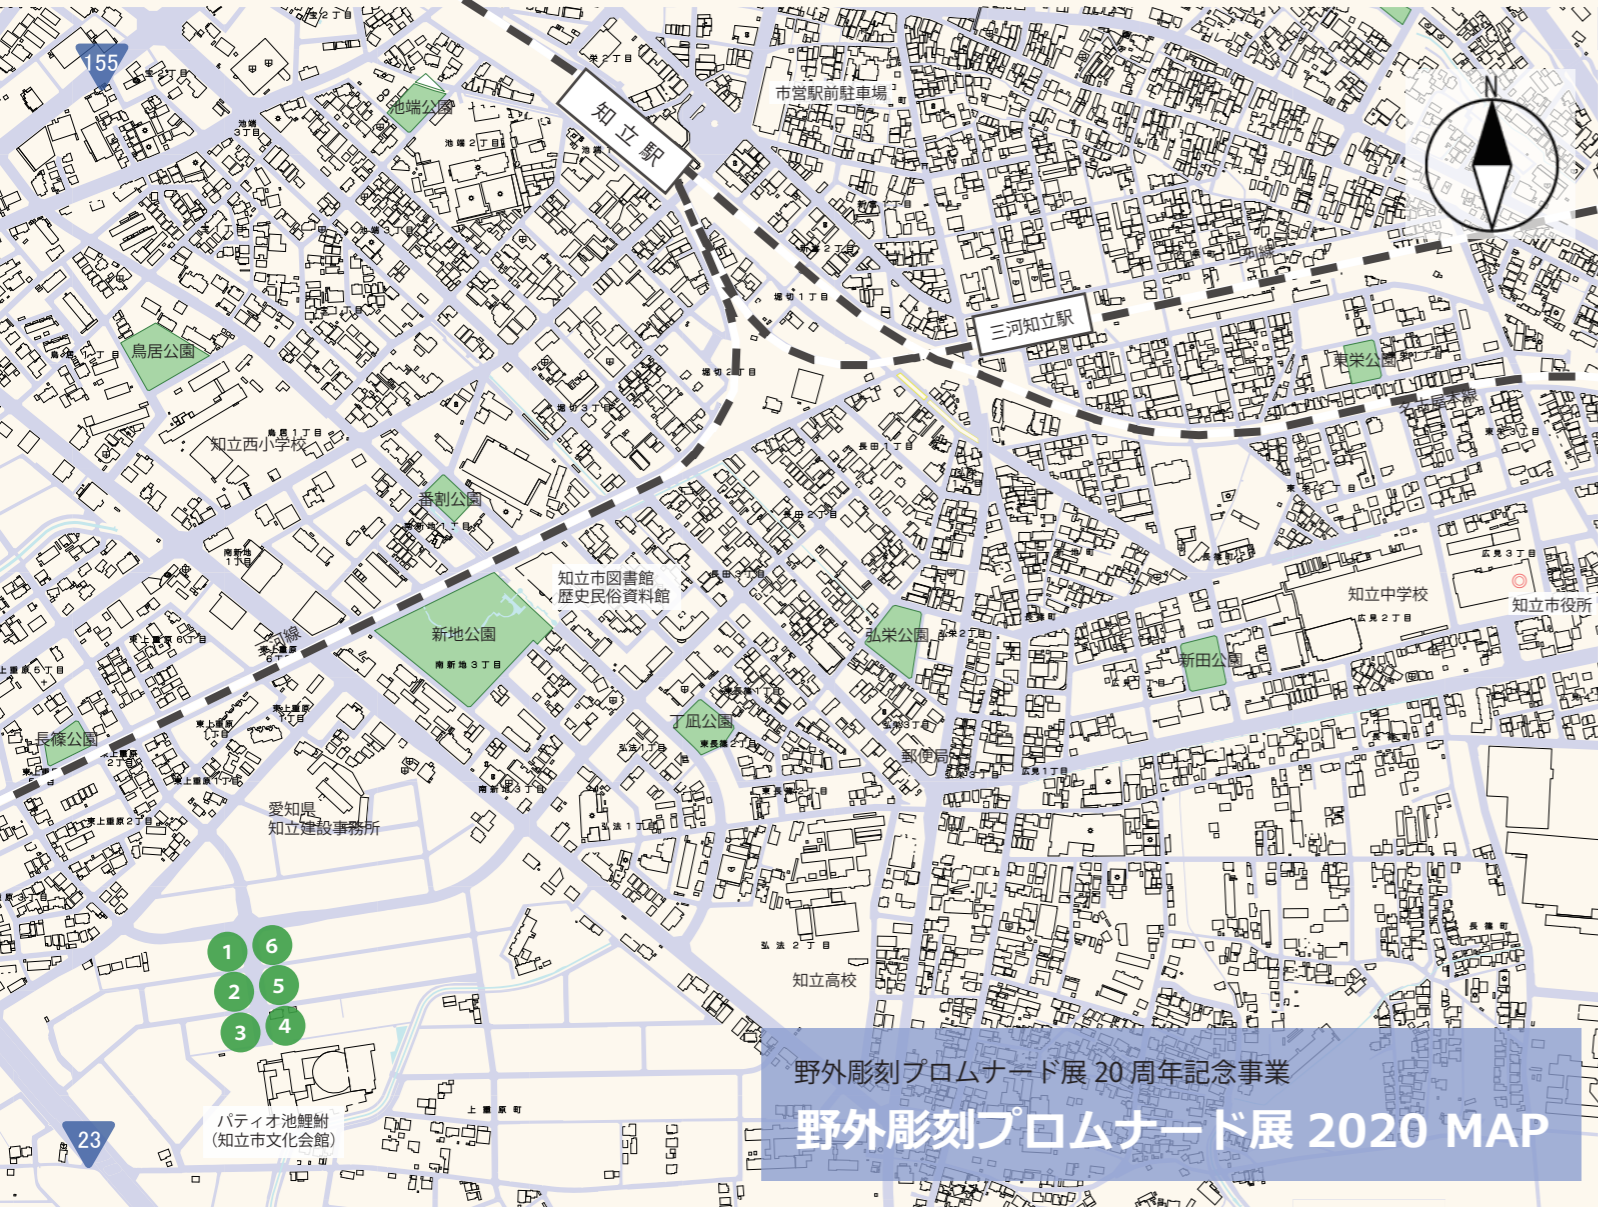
155

知立駅

市営駅前駐車場

N

池端公園

池端3丁目

池端2丁目

三河知立駅

鳥居公園

東栄公園

知立西小学校

番割公園

知立市図書館
歴史民俗資料館

新地公園

南新地3丁目

知立中学校

知立市役所

弘栄公園

新田公園

長篠公園

了皿公園

郵便局

愛知県
知立建設事務所

知立高校

1

6

2

5

3

4

パティオ池鯉鮒
(知立市文化会館)

23

野外彫刻プロムナード展 20 周年記念事業

野外彫刻プロムナード展 2020 MAP